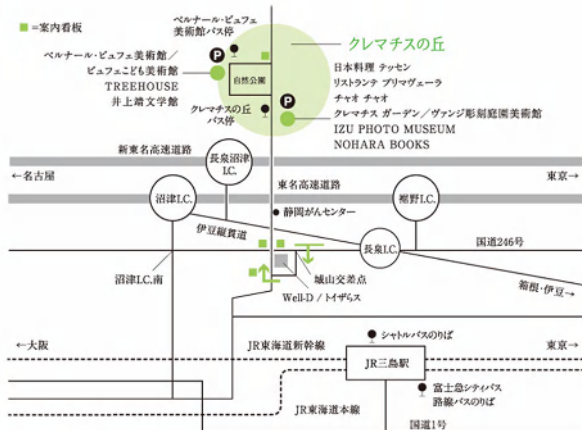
■=案内看板

ベルナール・ビュフェ美術館バス停

クレマチスの丘

ベルナール・ビュフェ美術館／ビュフェこども美術館
TREEHOUSE
井上靖文学館

P

自然公園

日本料理 テッセン
リストランテ プリマヴェーラ
チャオ チャオ

P

クレマチスの丘バス停

クレマチス ガーデン／ヴァンジ彫刻庭園美術館
IZU PHOTO MUSEUM
NOHARA BOOKS

新東名高速道路

長泉沼津I.C.

←名古屋

東京→

東名高速道路

沼津I.C.

裾野I.C.

静岡がんセンター

伊豆縦貫道

長泉I.C.

国道246号

沼津I.C.南

城山交差点

Well-D／トイザらス

箱根・伊豆→

←大阪

JR東海道新幹線

シャトルバスのりば

東京→

JR三島駅

富士急シティバス
路線バスのりば

JR東海道本線

国道1号